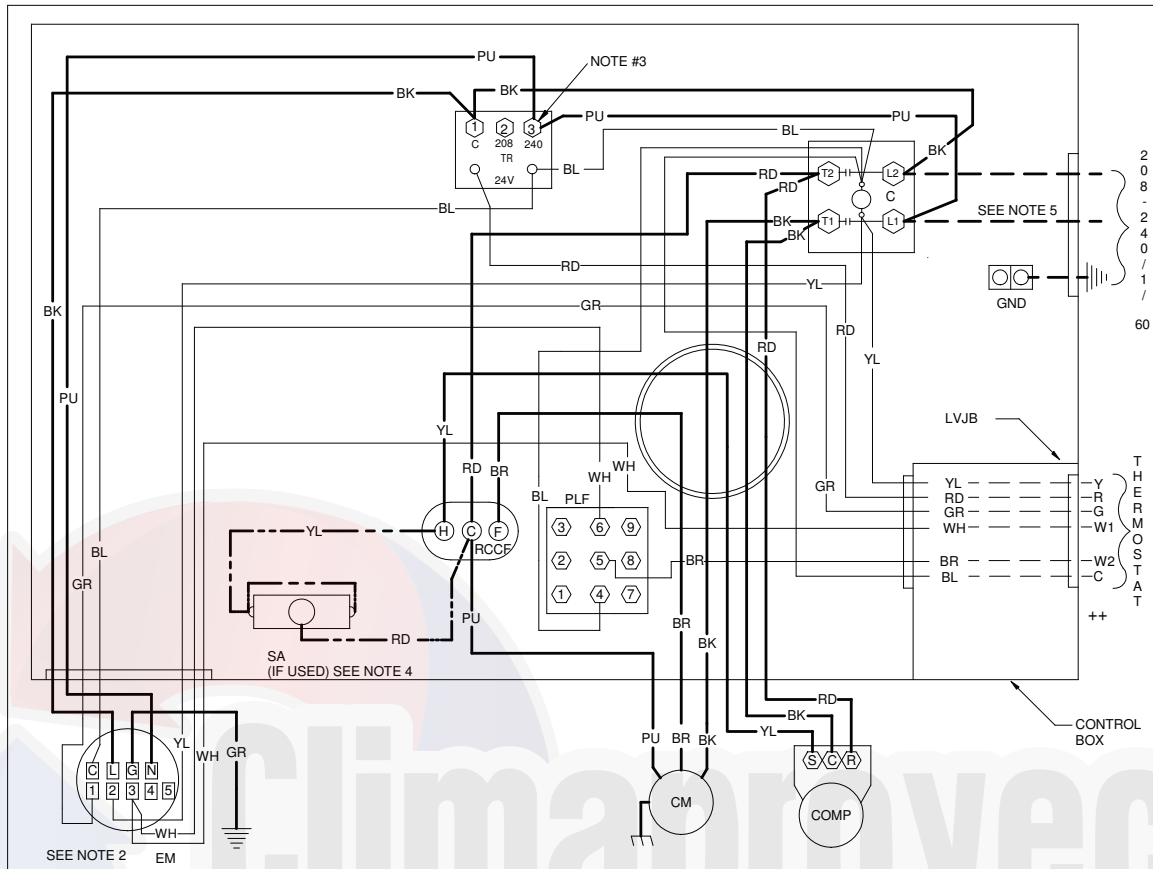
PU
NOTE #3
BK
BK
1 2 3
C 208 240
TR
PU
PU
BL
BL
24V
BK
RD
RD
T2
L2
C
2 0 8 - 2 4 0 / 1 / 60
SEE NOTE 5
BK
T1
L1
BK
BL
RD
YL
GND
BK
GR
RD
PU
RD
YL
LVJB
YL
RD
BR
WH
WH
THERMOSTAT
GR
BL
PLF
YL
RD
GR
WH
BR
BL
Y
R
G
W1
W2
C
H C F
RCCF
3 6 9
2 5 8
1 4 7
BR
YL
BL
RD
PU
++
GR
SA
(IF USED) SEE NOTE 4
BR
BK
RD
CONTROL BOX
BK
YL
WH
GR
PU BR BK
YL
C L G N
1 2 3 4 5
S C R
WH
CM
COMP
SEE NOTE 2
EM